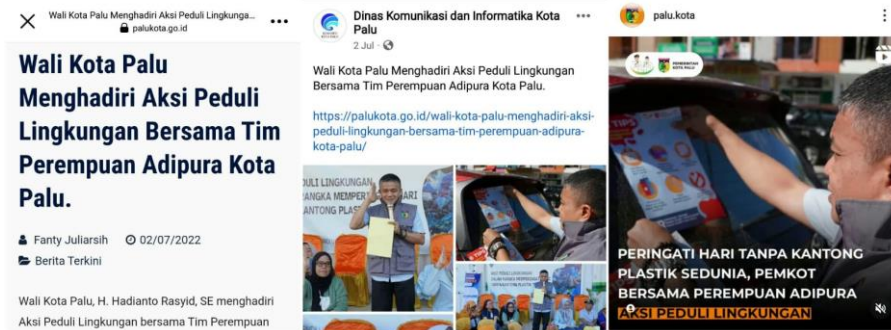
Wali Kota Palu Menghadiri Aksi Peduli Lingkungan...
palukota.go.id

Wali Kota Palu Menghadiri Aksi Peduli Lingkungan Bersama Tim Perempuan Adipura Kota Palu.

Fanty Juliarsih 02/07/2022

Berita Terkini

Wali Kota Palu, H. Hadianto Rasyid, SE menghadiri Aksi Peduli Lingkungan bersama Tim Perempuan

Dinas Komunikasi dan Informatika Kota Palu
2 Jul ·

Wali Kota Palu Menghadiri Aksi Peduli Lingkungan Bersama Tim Perempuan Adipura Kota Palu.

https://palukota.go.id/wali-kota-palu-menghadiri-aksi-peduli-lingkungan-bersama-tim-perempuan-adipura-kota-palu/

PEDULI LINGKUNGAN
RANGKA MEMPER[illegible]
KANTONG PLASTIK

palu.kota

PERINGATI HARI TANPA KANTONG PLASTIK SEDUNIA, PEMKOT BERSAMA PEREMPUAN ADIPURA AKSI PEDULI LINGKUNGAN